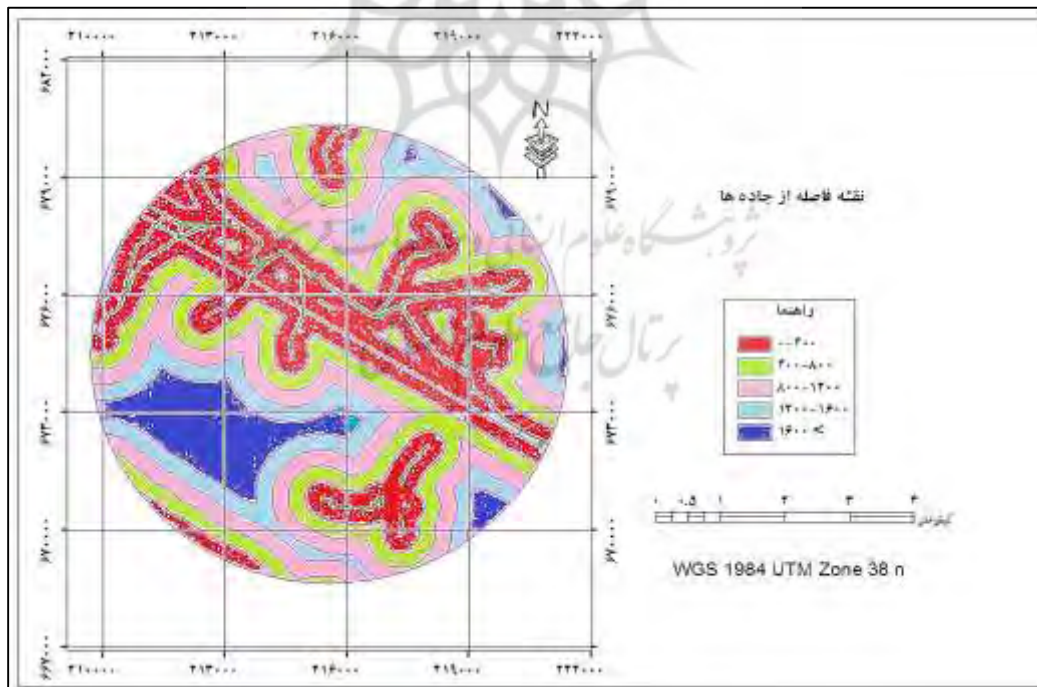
۴۱۰۰۰۰ ۴۱۳۰۰۰ ۴۱۶۰۰۰ ۴۱۹۰۰۰ ۴۲۲۰۰۰

۶۸۲۰۰۰
۳۷۹۰۰۰
۳۷۶۰۰۰
۳۷۳۰۰۰
۳۷۰۰۰۰
۳۶۷۰۰۰

N

نقشه فاصله از جاده ها

راهنما
۰-۴۰۰
۴۰۰-۸۰۰
۸۰۰-۱۲۰۰
۱۲۰۰-۱۶۰۰
۱۶۰۰<

۰ ۰.۵ ۱ ۲ ۳ ۴
کیلومتر

WGS 1984 UTM Zone 38 n

۴۱۰۰۰۰ ۴۱۳۰۰۰ ۴۱۶۰۰۰ ۴۱۹۰۰۰ ۴۲۲۰۰۰

پژوهشگاه علوم انسانی و مطالعات فرهنگی
پرتال جامع علوم انسانی